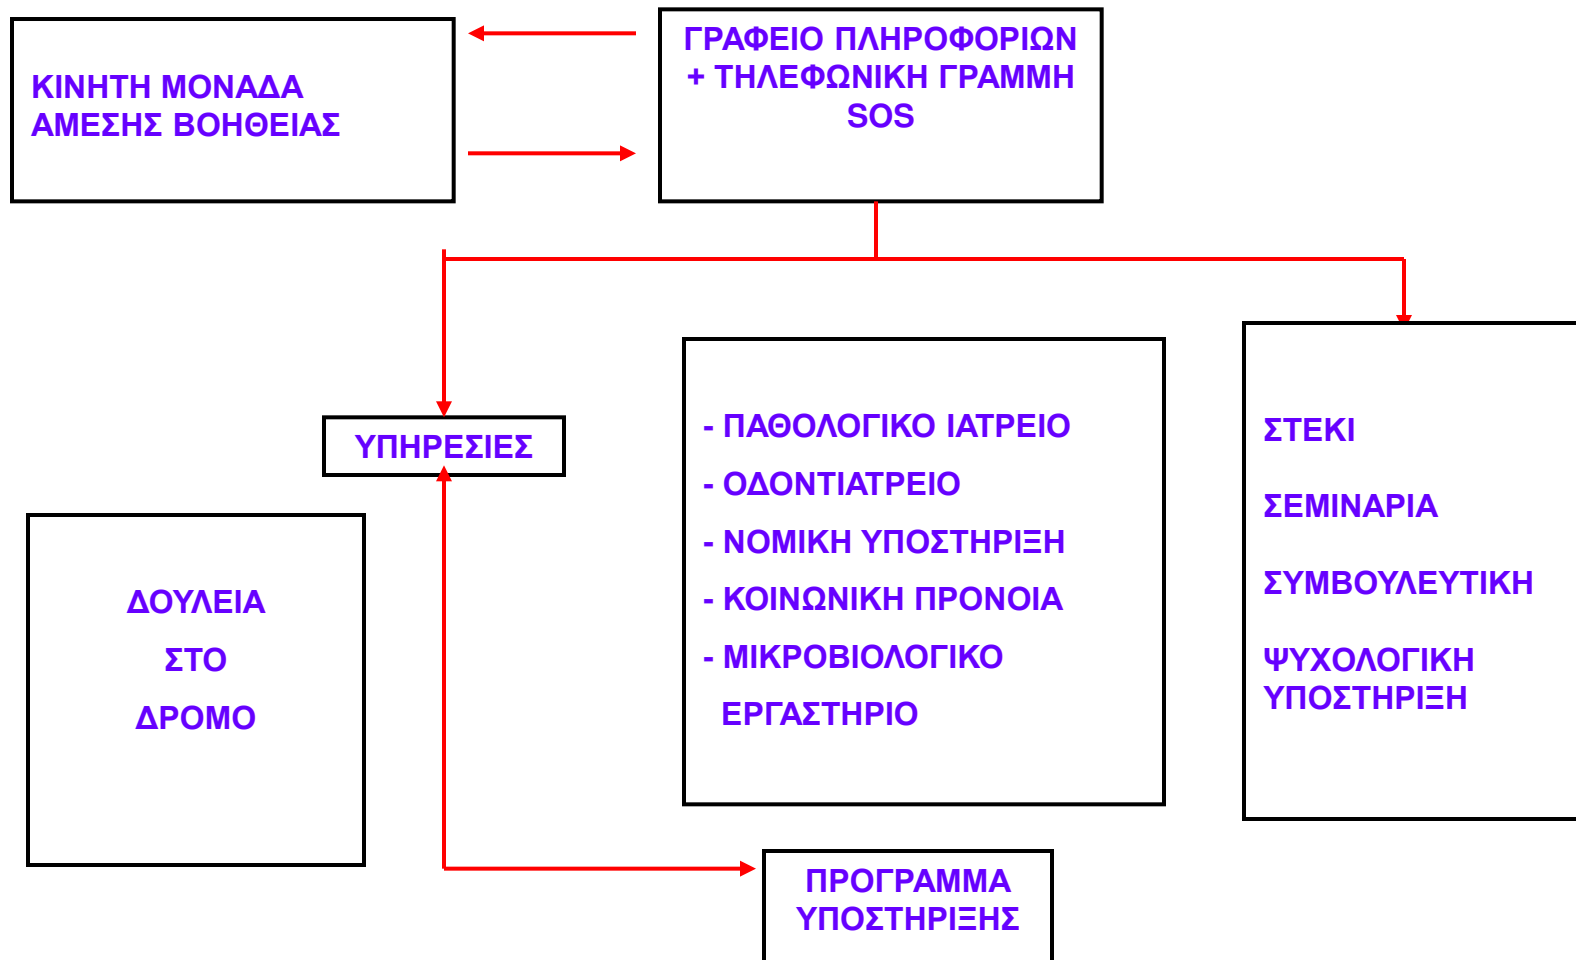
ΚΙΝΗΤΗ ΜΟΝΑΔΑ ΑΜΕΣΗΣ ΒΟΗΘΕΙΑΣ

ΓΡΑΦΕΙΟ ΠΛΗΡΟΦΟΡΙΩΝ + ΤΗΛΕΦΩΝΙΚΗ ΓΡΑΜΜΗ SOS

ΥΠΗΡΕΣΙΕΣ

- ΠΑΘΟΛΟΓΙΚΟ ΙΑΤΡΕΙΟ
- ΟΔΟΝΤΙΑΤΡΕΙΟ
- ΝΟΜΙΚΗ ΥΠΟΣΤΗΡΙΞΗ
- ΚΟΙΝΩΝΙΚΗ ΠΡΟΝΟΙΑ
- ΜΙΚΡΟΒΙΟΛΟΓΙΚΟ ΕΡΓΑΣΤΗΡΙΟ

ΣΤΕΚΙ

ΣΕΜΙΝΑΡΙΑ

ΣΥΜΒΟΥΛΕΥΤΙΚΗ

ΨΥΧΟΛΟΓΙΚΗ ΥΠΟΣΤΗΡΙΞΗ

ΔΟΥΛΕΙΑ

ΣΤΟ

ΔΡΟΜΟ

ΠΡΟΓΡΑΜΜΑ ΥΠΟΣΤΗΡΙΞΗΣ